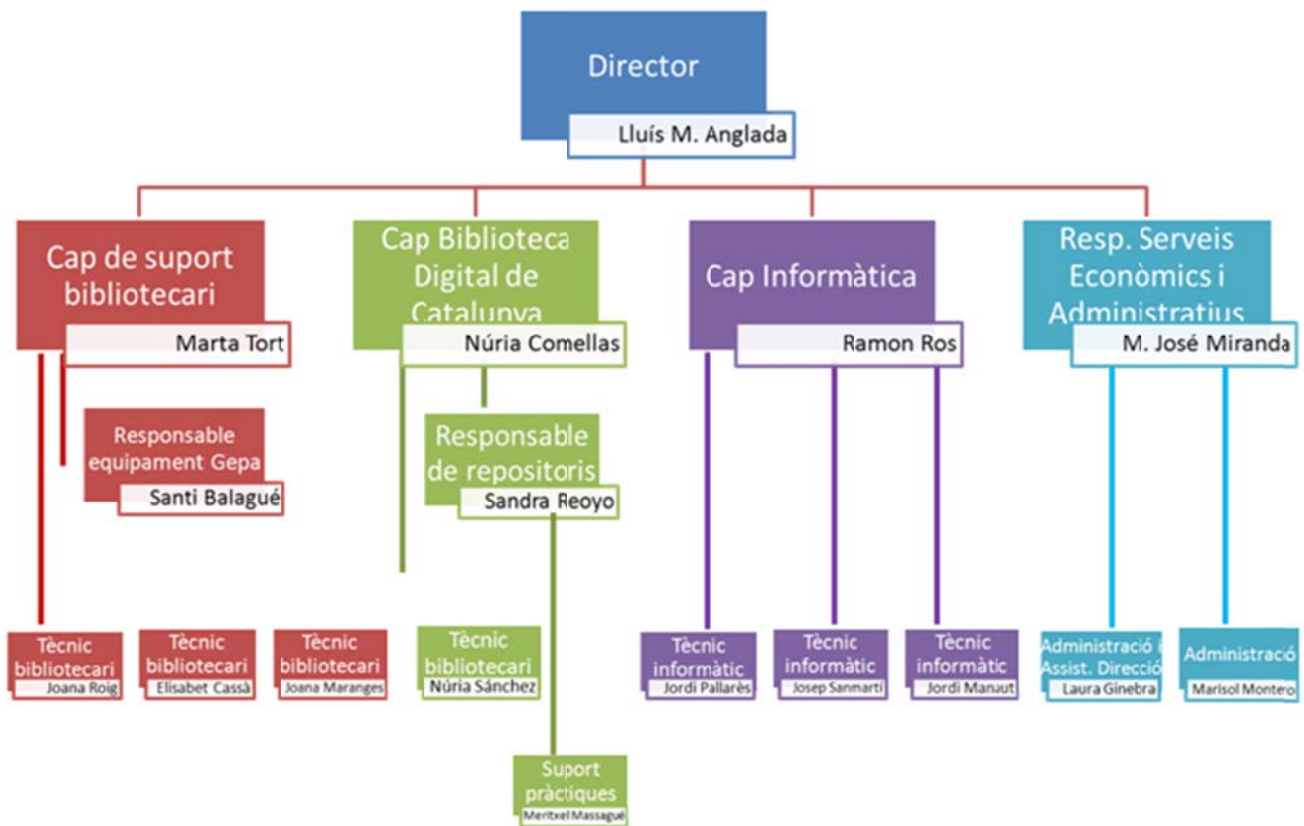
Director

Lluís M. Anglada

Cap de suport bibliotecari

Marta Tort

Cap Biblioteca Digital de Catalunya

Núria Comellas

Cap Informàtica

Ramon Ros

Resp. Serveis Econòmics i Administratius

M. José Miranda

Responsable equipament Gepa

Santi Balagué

Responsable de repositoris

Sandra Reoyo

Tècnic bibliotecari

Joana Roig

Tècnic bibliotecari

Elisabet Cassà

Tècnic bibliotecari

Joana Maranges

Tècnic bibliotecari

Núria Sánchez

Tècnic informàtic

Jordi Pallarès

Tècnic informàtic

Josep Sanmartí

Tècnic informàtic

Jordi Manaut

Administració i Assist. Direcció

Laura Ginebra

Administració

Marisol Monteo

Suport pràctiques

Meritxel Massagué